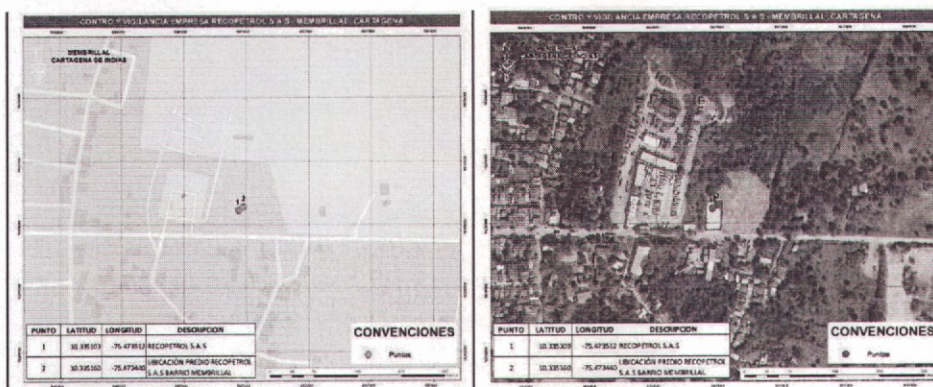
CONTROL Y VIGILANCIA EMPRESA RECOPETROL S.A.S - MEMBRILLAL - CARTAGENA

MEMBRILLAL
CARTAGENA DE INDIAS

1 2

| PUNTO | LATITUD | LONGITUD | DESCRIPCION |
|---|---|---|---|
| 1 | 10.335103 | -75.473512 | RECOPETROL S.A.S |
| 2 | 10.335160 | -75.473440 | UBICACIÓN PREDIO RECOPETROL S.A.S BARRIO MEMBRILLAL |

CONVENCIONES

Puntos

CONTROL Y VIGILANCIA EMPRESA RECOPETROL S.A.S - MEMBRILLAL - CARTAGENA

| PUNTO | LATITUD | LONGITUD | DESCRIPCION |
|---|---|---|---|
| 1 | 10.335103 | -75.473512 | RECOPETROL S.A.S |
| 2 | 10.335160 | -75.473440 | UBICACIÓN PREDIO RECOPETROL S.A.S BARRIO MEMBRILLAL |

CONVENCIONES

Puntos